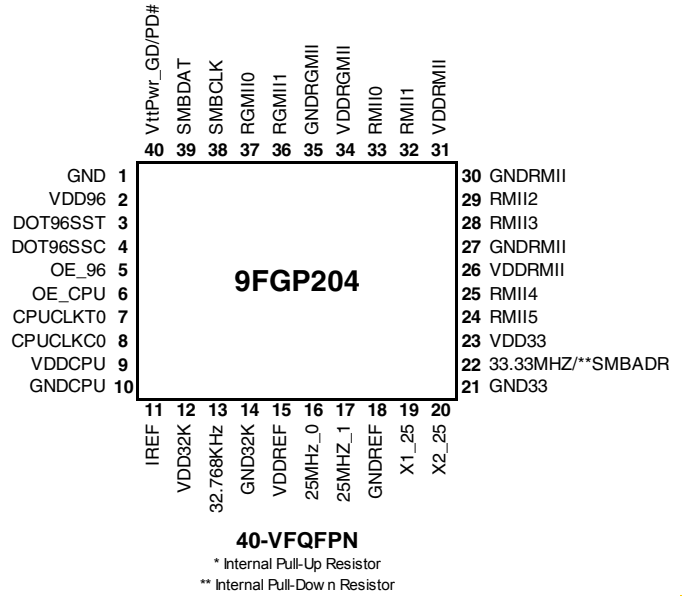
VttPwr_GD/PD# 40
SMBDAT 39
SMBCLK 38
RGMII0 37
RGMII1 36
GNDRGMII 35
VDDRGMII 34
RMII0 33
RMII1 32
VDDRMII 31

GND 1
VDD96 2
DOT96SST 3
DOT96SSC 4
OE_96 5
OE_CPU 6
CPUCLKT0 7
CPUCLKC0 8
VDDCPU 9
GNDCPU 10

9FGP204

30 GNDRMII
29 RMII2
28 RMII3
27 GNDRMII
26 VDDRMII
25 RMII4
24 RMII5
23 VDD33
22 33.33MHZ/**SMBADR
21 GND33

11 IREF
12 VDD32K
13 32.768KHz
14 GND32K
15 VDDREF
16 25MHz_0
17 25MHZ_1
18 GNDREF
19 X1_25
20 X2_25

40-VFQFPN
* Internal Pull-Up Resistor
** Internal Pull-Dow n Resistor